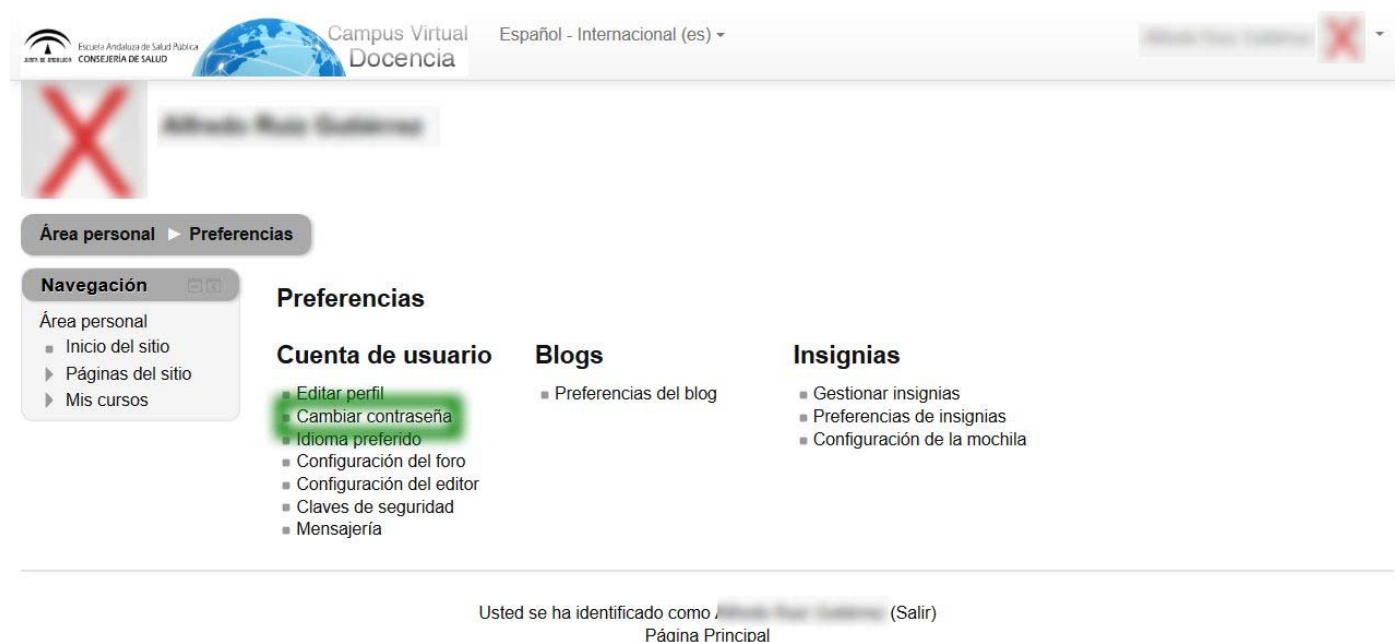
Escuela Andaluza de Salud Pública
JUNTA DE ANDALUCIA CONSEJERÍA DE SALUD

Campus Virtual
Docencia

Español - Internacional (es)

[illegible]

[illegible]

Área personal ▸ Preferencias

Navegación

Área personal
Inicio del sitio
Páginas del sitio
Mis cursos

Preferencias

Cuenta de usuario
Editar perfil
Cambiar contraseña
Idioma preferido
Configuración del foro
Configuración del editor
Claves de seguridad
Mensajería

Blogs
Preferencias del blog

Insignias
Gestionar insignias
Preferencias de insignias
Configuración de la mochila

Usted se ha identificado como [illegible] (Salir)
Página Principal